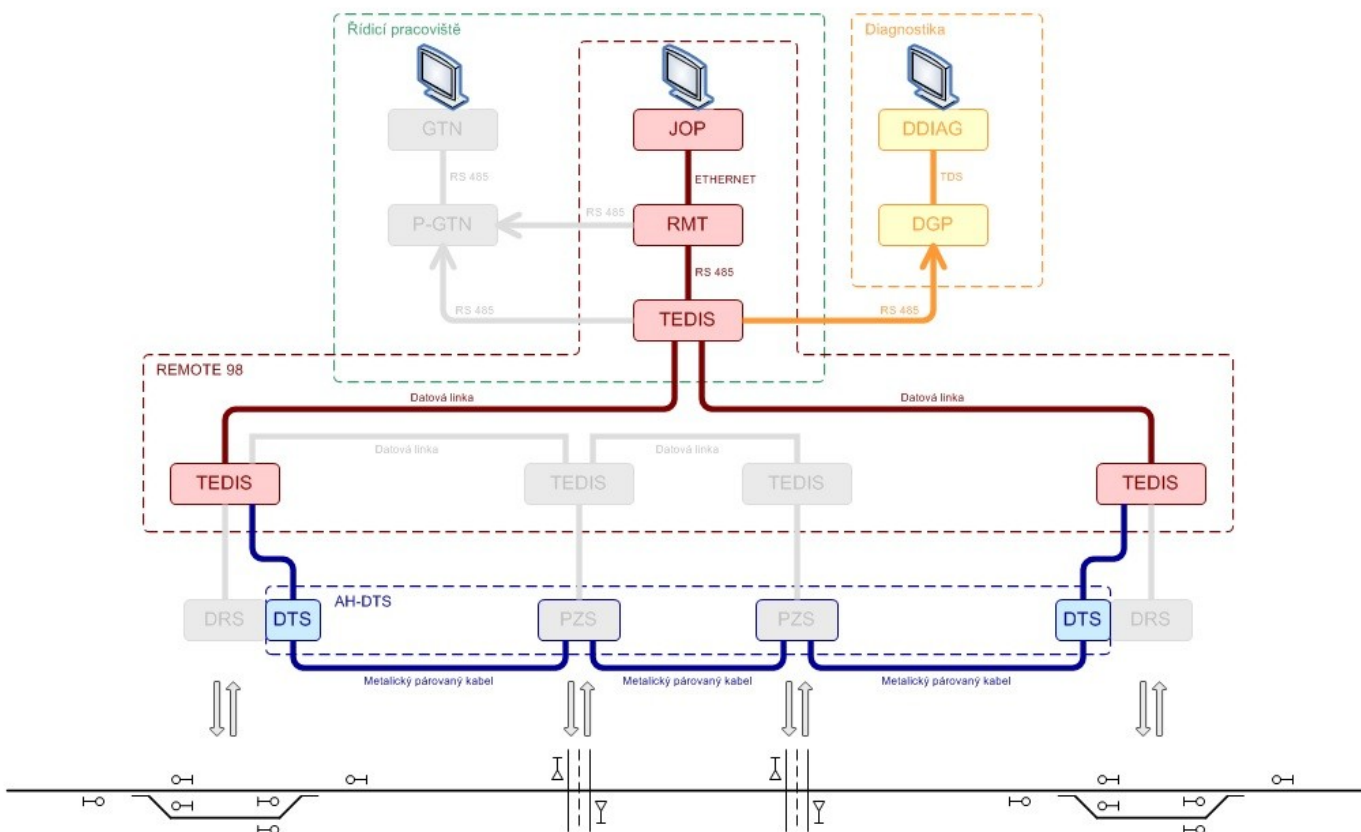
Řídicí pracoviště

Diagnostika

GTN

JOP

DDIAG

RS 485

ETHERNET

TDS

RS 485

P-GTN

RMT

DGP

RS 485

RS 485

RS 485

TEDIS

RS 485

REMOTE 98

Datová linka

Datová linka

Datová linka

Datová linka

TEDIS

TEDIS

TEDIS

TEDIS

AH-DTS

DRS

DTS

PZS

PZS

DTS

DRS

Metalický párovaný kabel

Metalický párovaný kabel

Metalický párovaný kabel